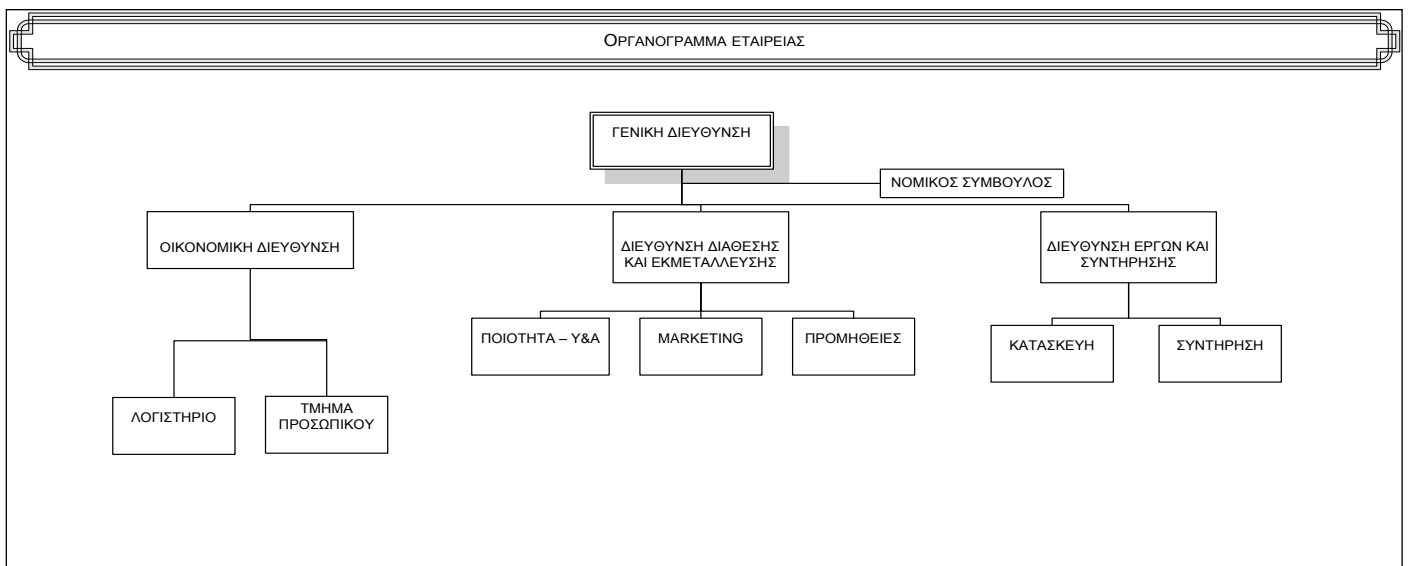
ΟΡΓΑΝΟΓΡΑΜΜΑ ΕΤΑΙΡΕΙΑΣ

ΓΕΝΙΚΗ ΔΙΕΥΘΥΝΣΗ

ΝΟΜΙΚΟΣ ΣΥΜΒΟΥΛΟΣ

ΟΙΚΟΝΟΜΙΚΗ ΔΙΕΥΘΥΝΣΗ

ΔΙΕΥΘΥΝΣΗ ΔΙΑΘΕΣΗΣ ΚΑΙ ΕΚΜΕΤΑΛΛΕΥΣΗΣ

ΔΙΕΥΘΥΝΣΗ ΕΡΓΩΝ ΚΑΙ ΣΥΝΤΗΡΗΣΗΣ

ΠΟΙΟΤΗΤΑ – Υ&Α

MARKETING

ΠΡΟΜΗΘΕΙΕΣ

ΚΑΤΑΣΚΕΥΗ

ΣΥΝΤΗΡΗΣΗ

ΛΟΓΙΣΤΗΡΙΟ

ΤΜΗΜΑ ΠΡΟΣΩΠΙΚΟΥ